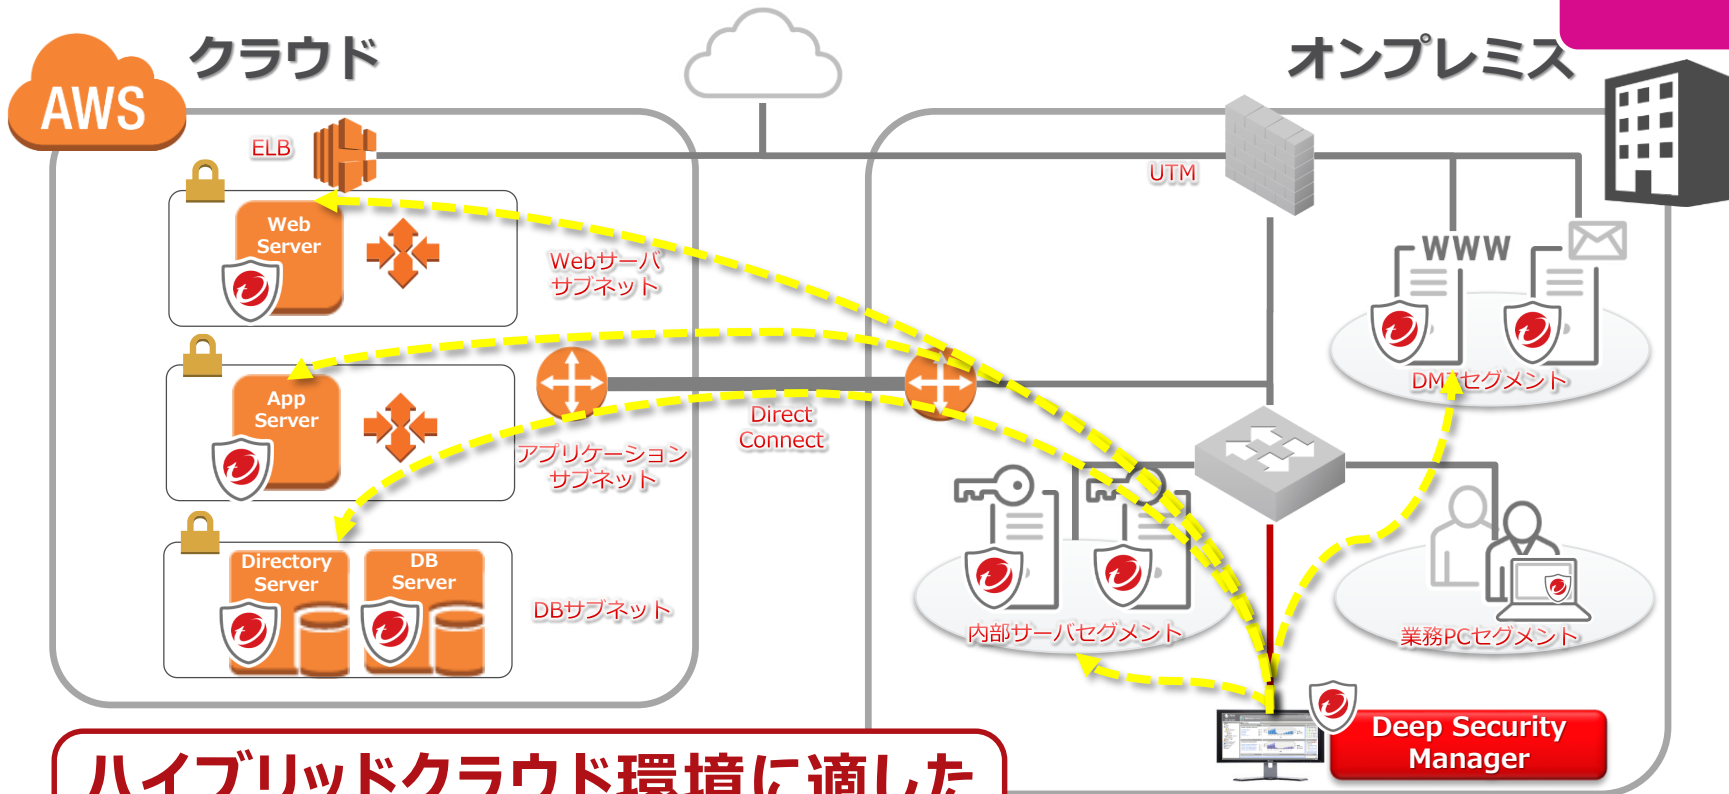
AWS

クラウド

オンプレミス

ELB

Web Server

Webサーバ サブネット

App Server

アプリケーション サブネット

Direct Connect

Directory Server

DB Server

DBサブネット

UTM

WWW

DMZセグメント

内部サーバセグメント

業務PCセグメント

Deep Security Manager

ハイブリッドクラウド環境に適した